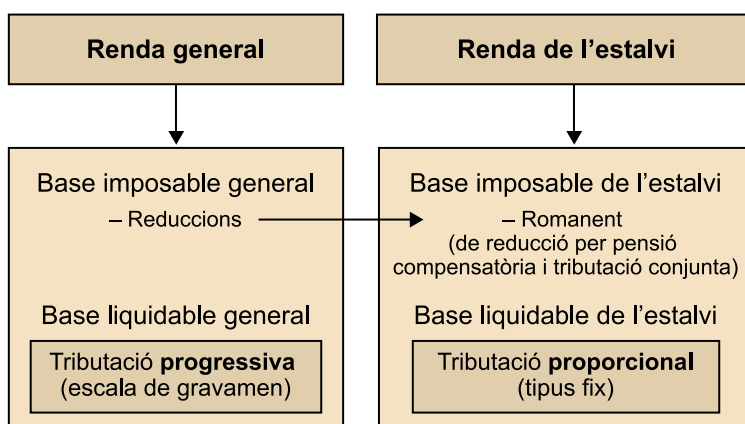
Renda general

Renda de l’estalvi

Base imposable general
– Reduccions

Base liquidable general

Tributació **progressiva**
(escala de gravamen)

Base imposable de l’estalvi
– Romanent
(de reducció per pensió compensatòria i tributació conjunta)

Base liquidable de l’estalvi

Tributació **proporcional**
(tipus fix)